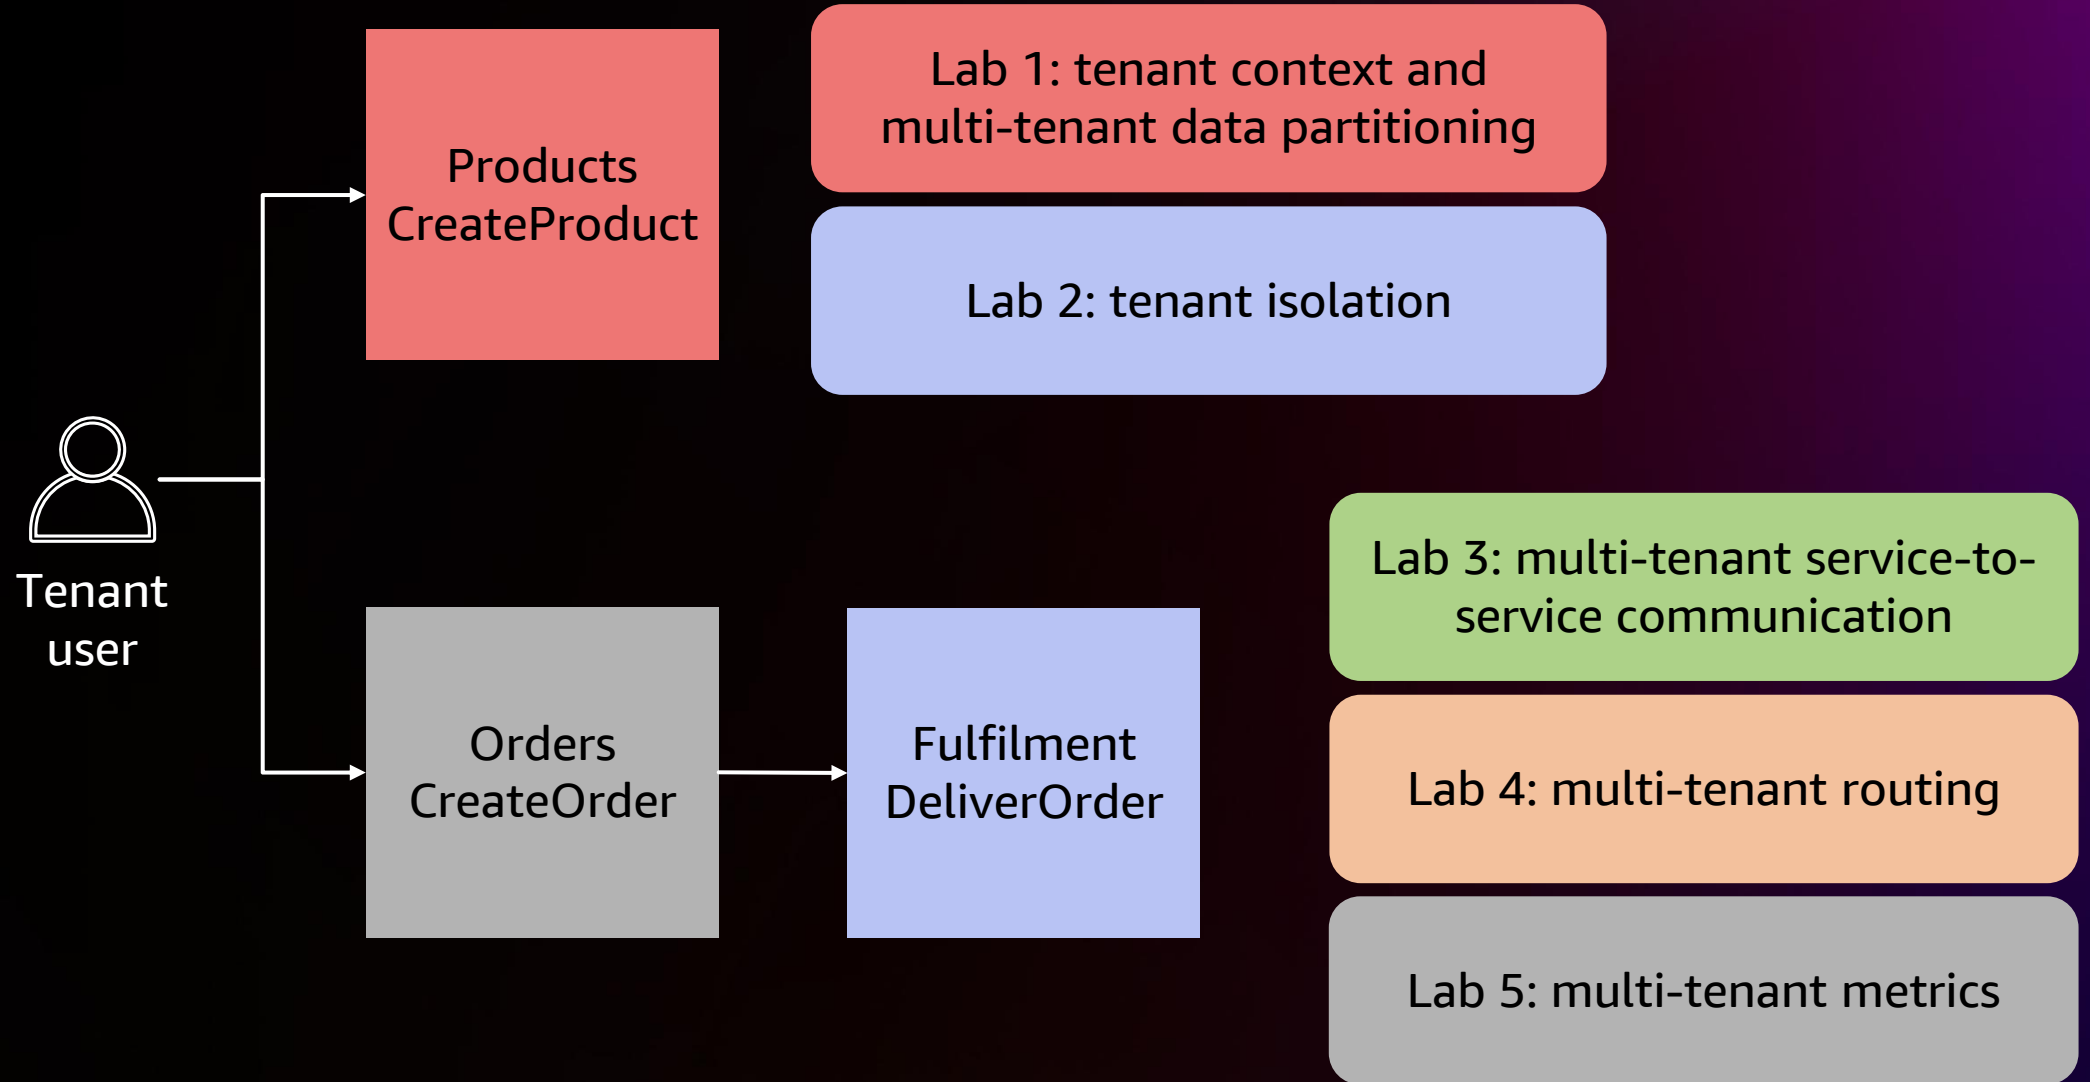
Products
CreateProduct

Lab 1: tenant context and multi-tenant data partitioning

Lab 2: tenant isolation

Tenant user

Lab 3: multi-tenant service-to-service communication

Orders
CreateOrder

Fulfilment
DeliverOrder

Lab 4: multi-tenant routing

Lab 5: multi-tenant metrics